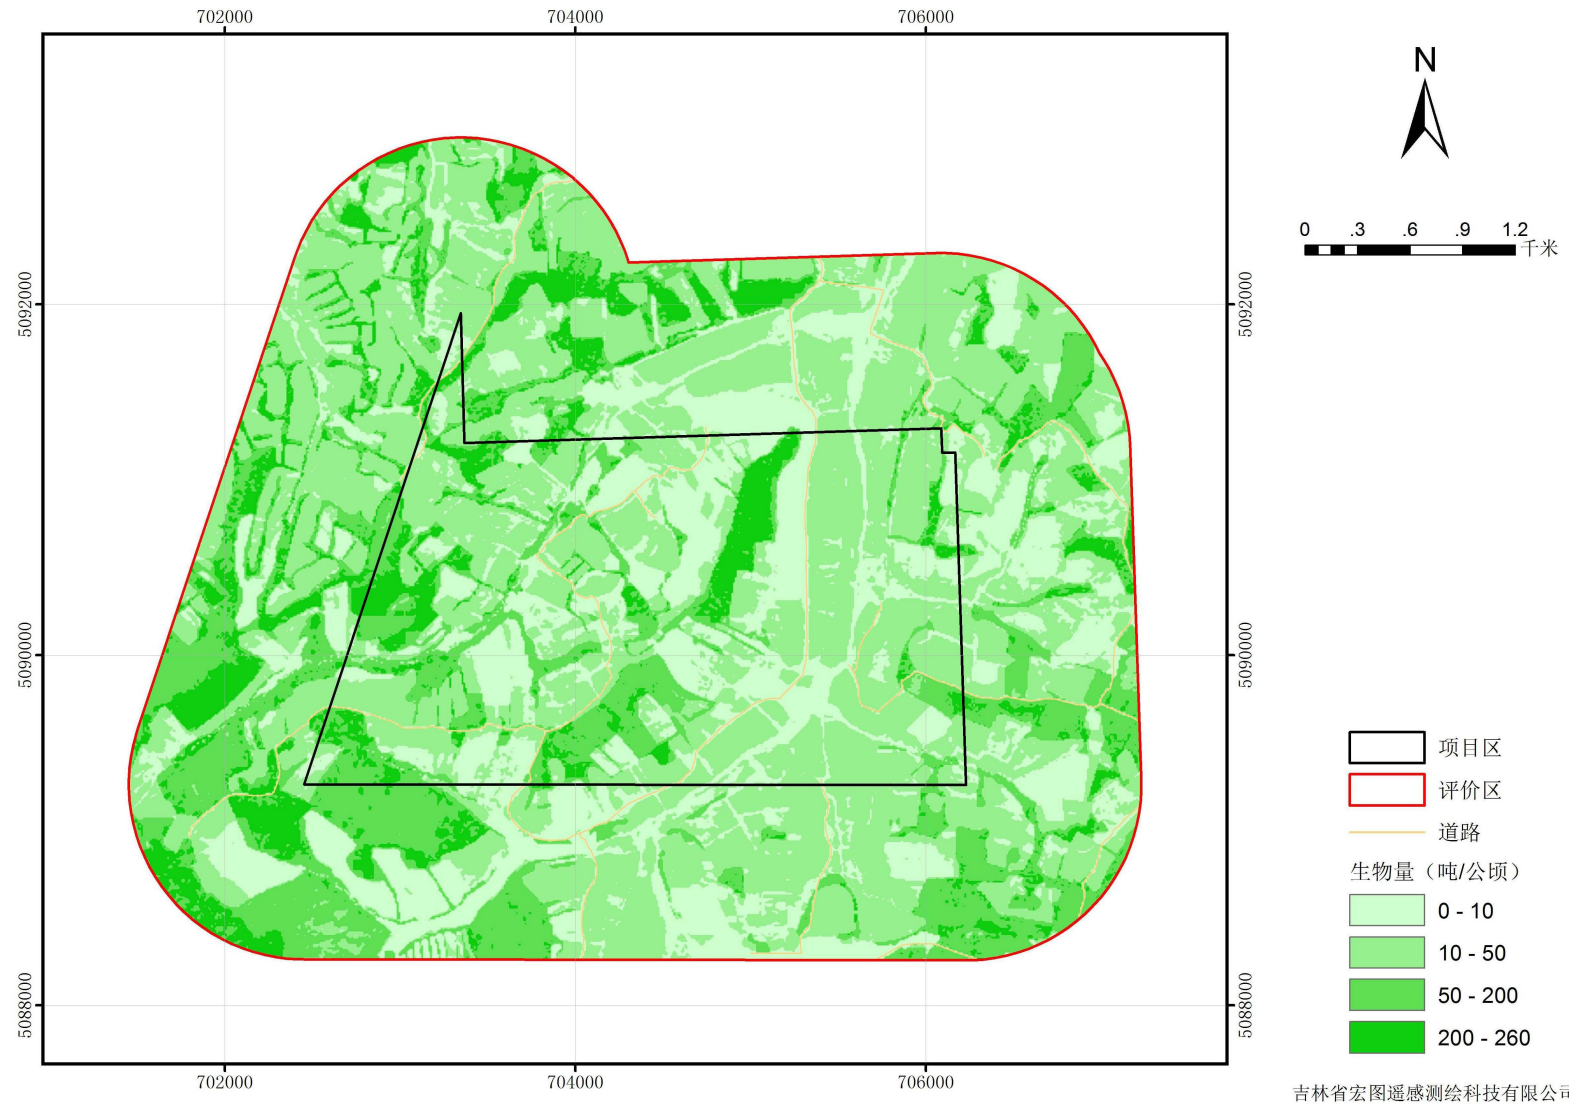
702000 704000 706000

5092000
5090000
5088000

5092000
5090000
5088000

702000 704000 706000

N

0 .3 .6 .9 1.2 千米

项目区
评价区
道路
生物量（吨/公顷）
0 - 10
10 - 50
50 - 200
200 - 260

吉林省宏图遥感测绘科技有限公司